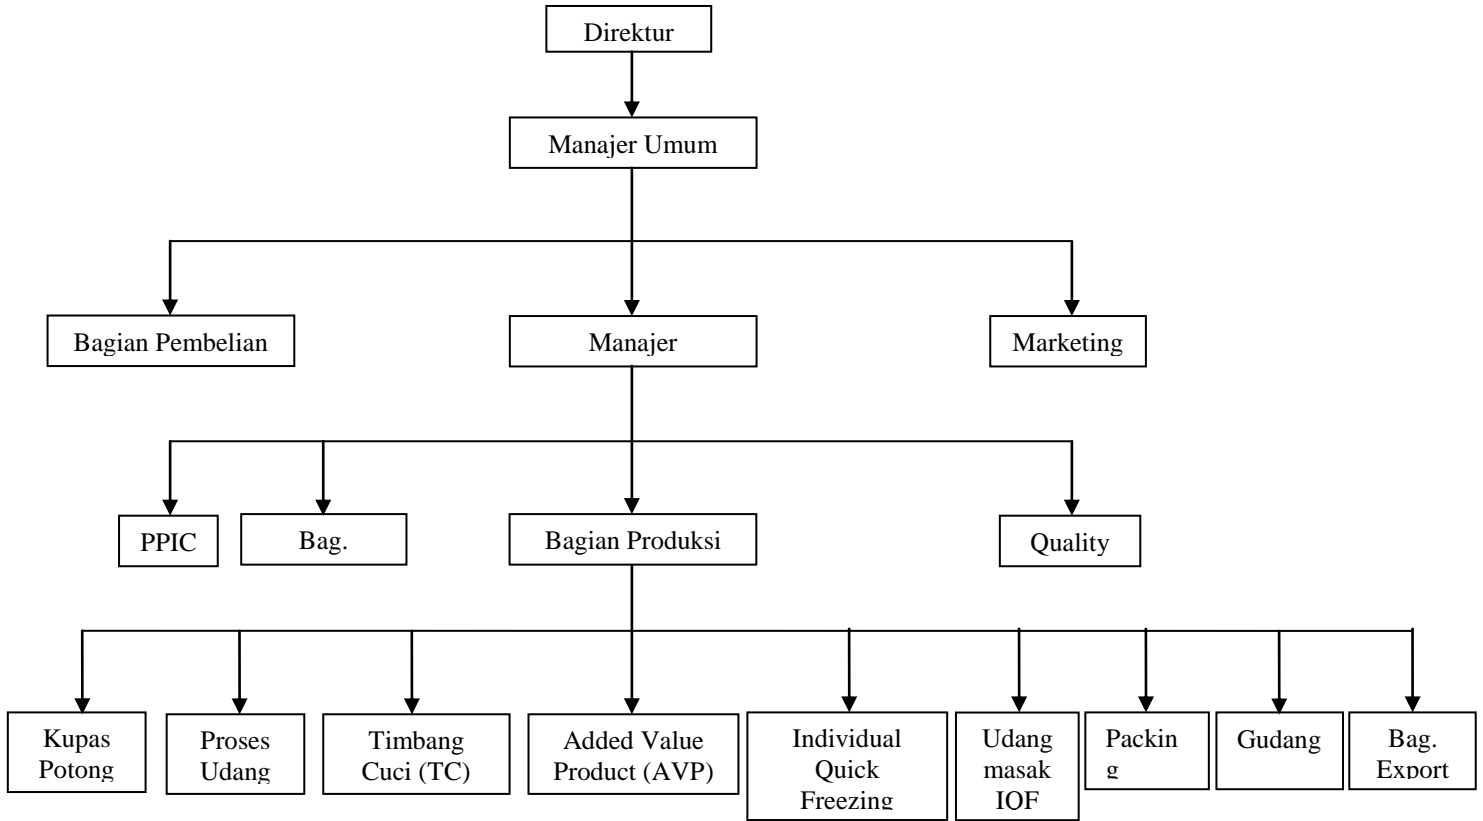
Direktur

Manajer Umum

Bagian Pembelian

Manajer

Marketing

PPIC

Bag.

Bagian Produksi

Quality

Kupas Potong

Proses Udang

Timbang Cuci (TC)

Added Value Product (AVP)

Individual Quick Freezing

Udang masak IOF

Packin g

Gudang

Bag. Export